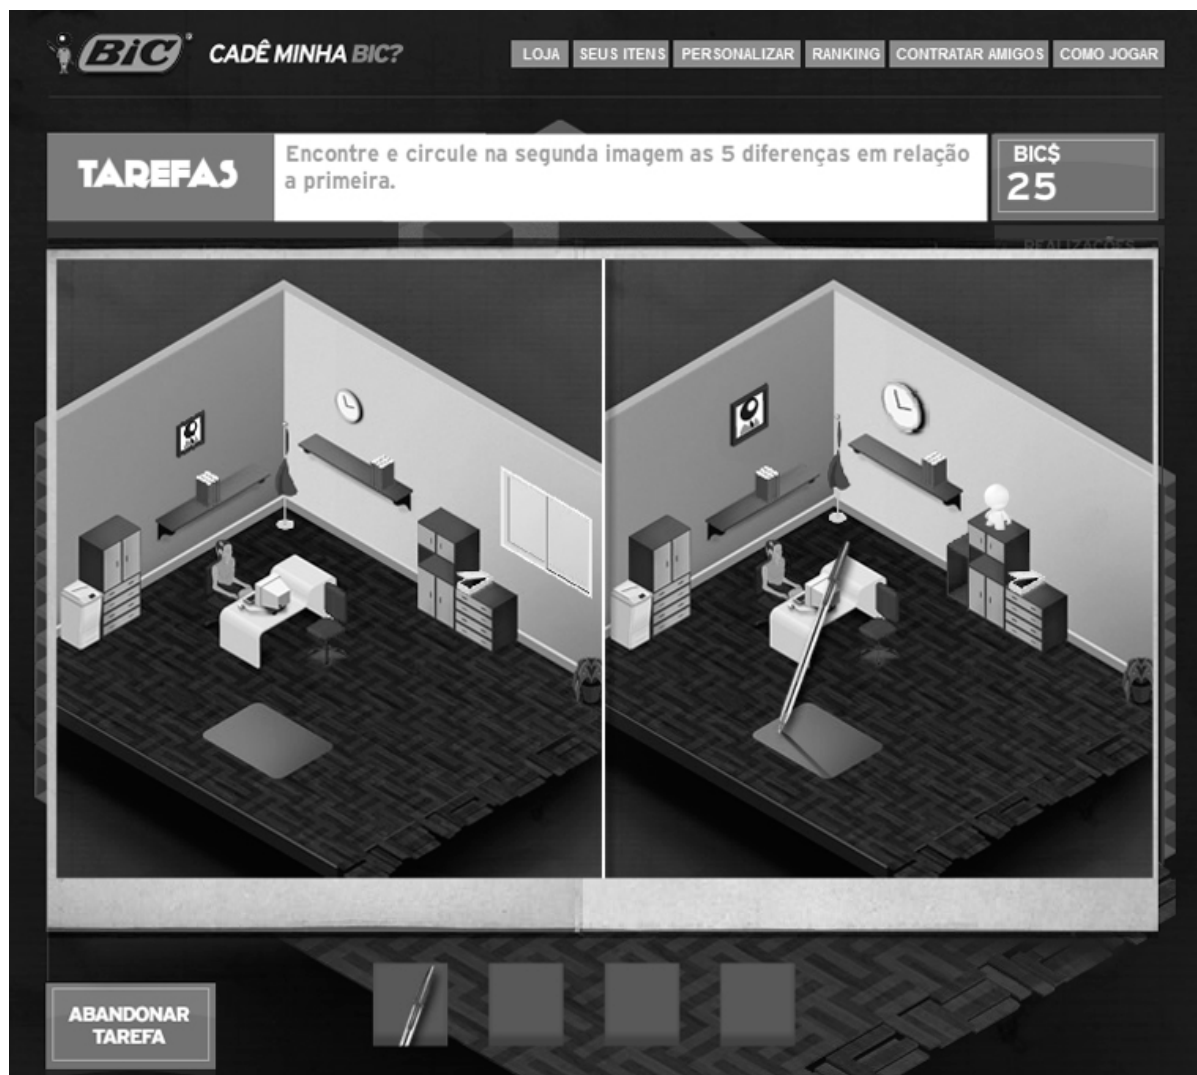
BIC CADÊ MINHA BIC?

LOJA SEUS ITENS PERSONALIZAR RANKING CONTRATAR AMIGOS COMO JOGAR

TAREFAS

Encontre e circule na segunda imagem as 5 diferenças em relação a primeira.

BIC$
25

REALIZAÇÕES

ABANDONAR TAREFA